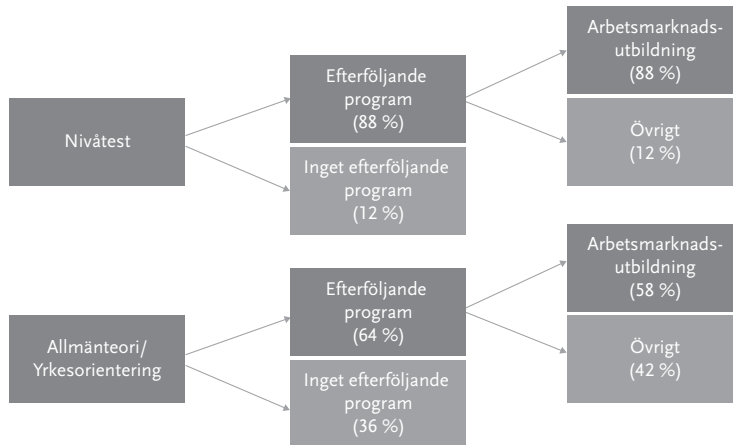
Nivåtest

Efterföljande program (88 %)

Inget efterföljande program (12 %)

Arbetsmarknadsutbildning (88 %)

Övrigt (12 %)

Allmänteori/ Yrkesorientering

Efterföljande program (64 %)

Inget efterföljande program (36 %)

Arbetsmarknadsutbildning (58 %)

Övrigt (42 %)